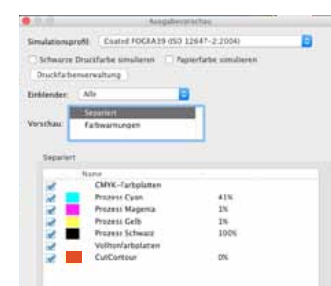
Ausgabevorschau

Simulationsprofil: Coated FOGRA39 (ISO 12647-2:2004)

Schwarze Druckfarbe simulieren

Papierfarbe simulieren

Druckfarbenverwaltung

Einblenden: Alle

Vorschau: Separiert

Farbwarnungen

Separiert

| | | Name | |
|---|---|---|---|
| ✓ | | CMYK-Farbplatten | |
| ✓ | | Prozess Cyan | 41% |
| ✓ | | Prozess Magenta | 1% |
| ✓ | | Prozess Gelb | 1% |
| ✓ | | Prozess Schwarz | 100% |
| ✓ | | Volltonfarbplatten | |
| ✓ | | CutContour | 0% |